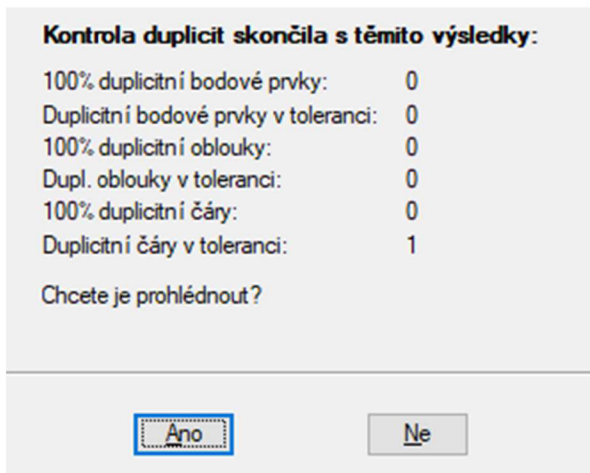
Kontrola duplicit skončila s těmito výsledky:

| | |
|---|---|
| 100% duplicitní bodové prvky: | 0 |
| Duplicitní bodové prvky v toleranci: | 0 |
| 100% duplicitní oblouky: | 0 |
| Dupl. oblouky v toleranci: | 0 |
| 100% duplicitní čáry: | 0 |
| Duplicitní čáry v toleranci: | 1 |

Chcete je prohlédnout?

Ano

Ne